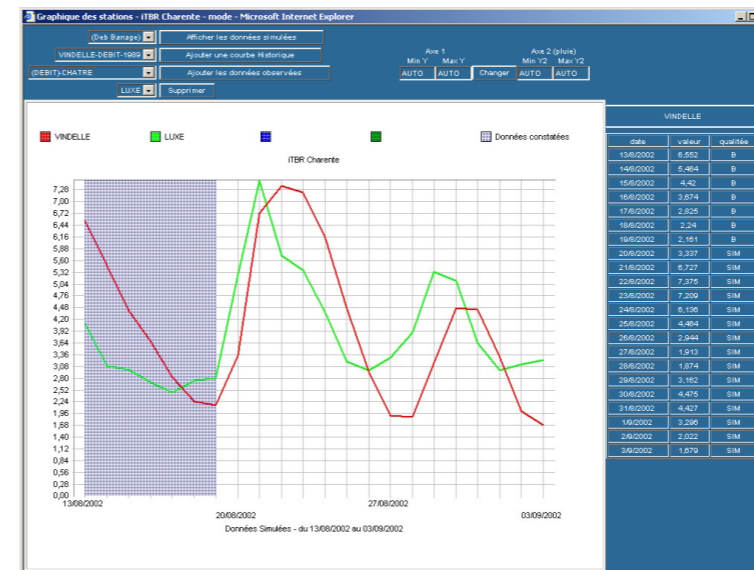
Graphique des stations - iTBR Charente - mode - Microsoft Internet Explorer

(Deb Barrage)
Afficher les données simulées
VINDELLE-DEBIT-1989
Ajouter une courbe Historique
(DEBIT)-CHATRE
Ajouter les données observées
LUXE
Supprimer

Axe 1
Min Y Max Y
AUTO AUTO
Changer
Axe 2 (pluie)
Min Y2 Max Y2
AUTO AUTO

VINDELLE LUXE Données constatées

iTBR Charente

7,28
7,00
6,72
6,44
6,16
5,88
5,60
5,32
5,04
4,76
4,48
4,20
3,92
3,64
3,36
3,08
2,80
2,52
2,24
1,96
1,68
1,40
1,12
0,84
0,56
0,28
0,00

13/08/2002 20/08/2002 27/08/2002 03/09/2002

Données Simulées - du 13/08/2002 au 03/09/2002

VINDELLE

| date | valeur | qualitée |
|---|---|---|
| 13/8/2002 | 6,552 | B |
| 14/8/2002 | 5,464 | B |
| 15/8/2002 | 4,42 | B |
| 16/8/2002 | 3,674 | B |
| 17/8/2002 | 2,825 | B |
| 18/8/2002 | 2,24 | B |
| 19/8/2002 | 2,161 | B |
| 20/8/2002 | 3,337 | SIM |
| 21/8/2002 | 6,727 | SIM |
| 22/8/2002 | 7,375 | SIM |
| 23/8/2002 | 7,209 | SIM |
| 24/8/2002 | 6,136 | SIM |
| 25/8/2002 | 4,464 | SIM |
| 26/8/2002 | 2,944 | SIM |
| 27/8/2002 | 1,913 | SIM |
| 28/8/2002 | 1,874 | SIM |
| 29/8/2002 | 3,162 | SIM |
| 30/8/2002 | 4,475 | SIM |
| 31/8/2002 | 4,427 | SIM |
| 1/9/2002 | 3,296 | SIM |
| 2/9/2002 | 2,022 | SIM |
| 3/9/2002 | 1,679 | SIM |